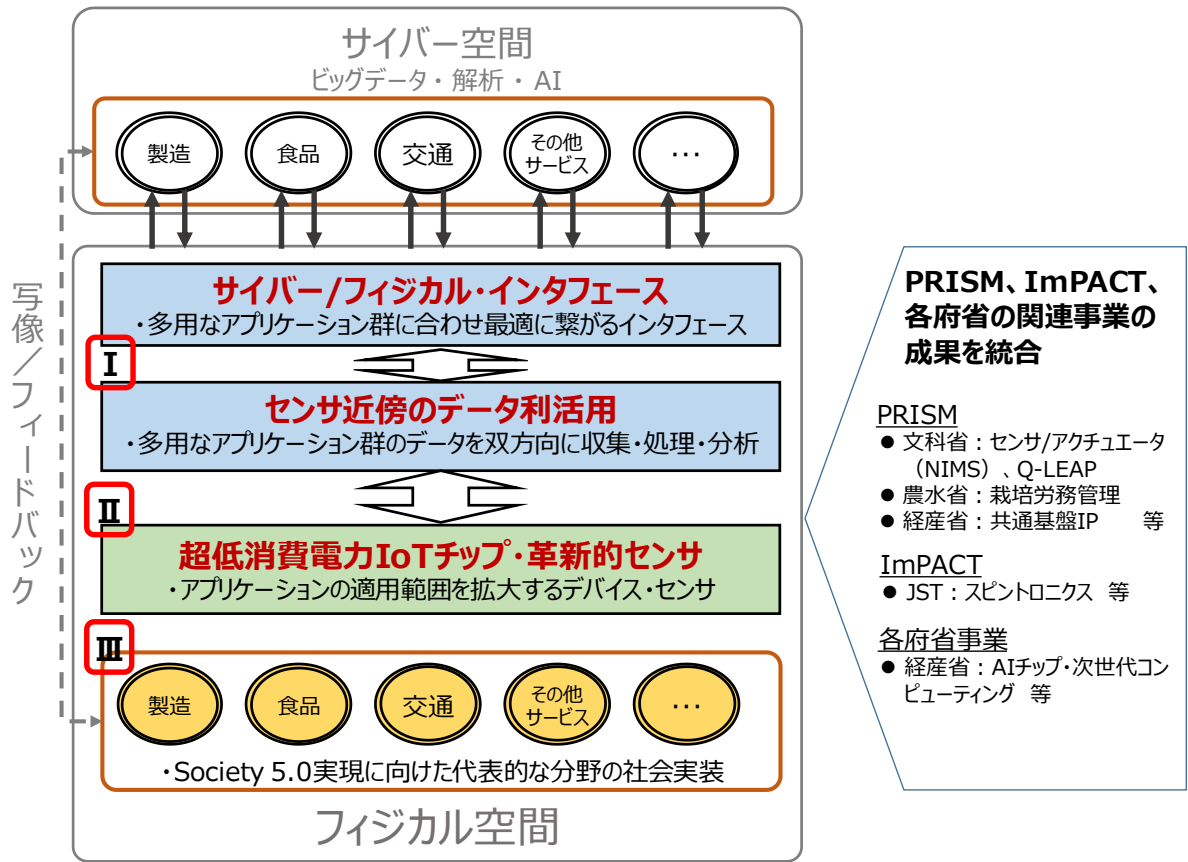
サイバー空間
ビッグデータ・解析・AI

製造　食品　交通　その他サービス　…

写像／フィードバック

サイバー/フィジカル・インタフェース
・多用なアプリケーション群に合わせ最適に繋がるインタフェース

I

センサ近傍のデータ利活用
・多用なアプリケーション群のデータを双方向に収集・処理・分析

II

超低消費電力IoTチップ・革新的センサ
・アプリケーションの適用範囲を拡大するデバイス・センサ

III

製造　食品　交通　その他サービス　…

・Society 5.0実現に向けた代表的な分野の社会実装

フィジカル空間

PRISM、ImPACT、各府省の関連事業の成果を統合

PRISM
● 文科省：センサ/アクチュエータ（NIMS）、Q-LEAP
● 農水省：栽培労務管理
● 経産省：共通基盤IP　等

ImPACT
● JST：スピントロニクス　等

各府省事業
● 経産省：AIチップ・次世代コンピューティング　等